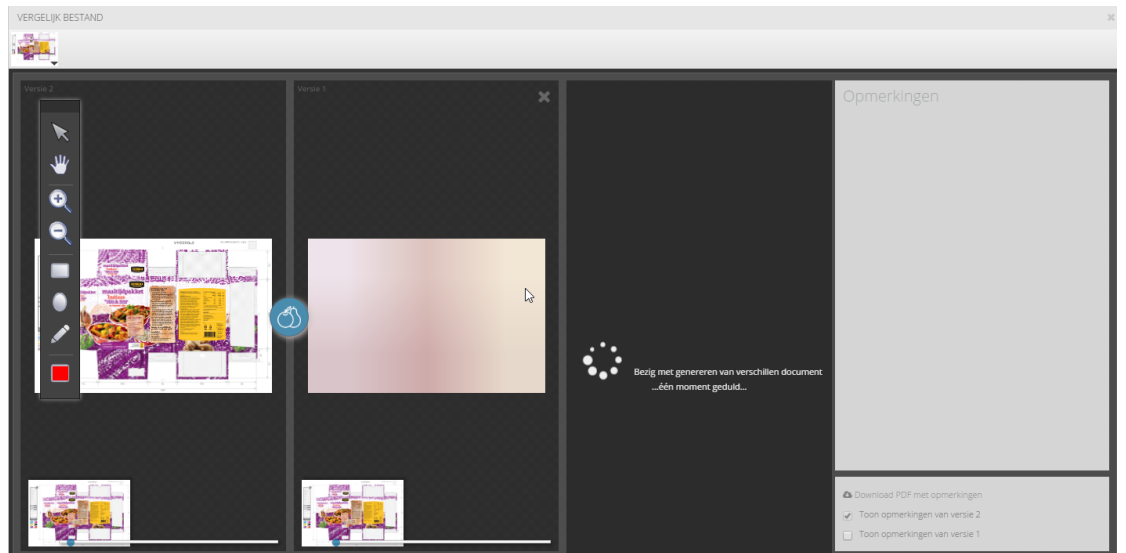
VERGELIJK BESTAND

Versie 2

Versie 1

Bezig met genereren van verschillen document
...één moment geduld...

Opmerkingen

Download PDF met opmerkingen
Toon opmerkingen van versie 2
Toon opmerkingen van versie 1